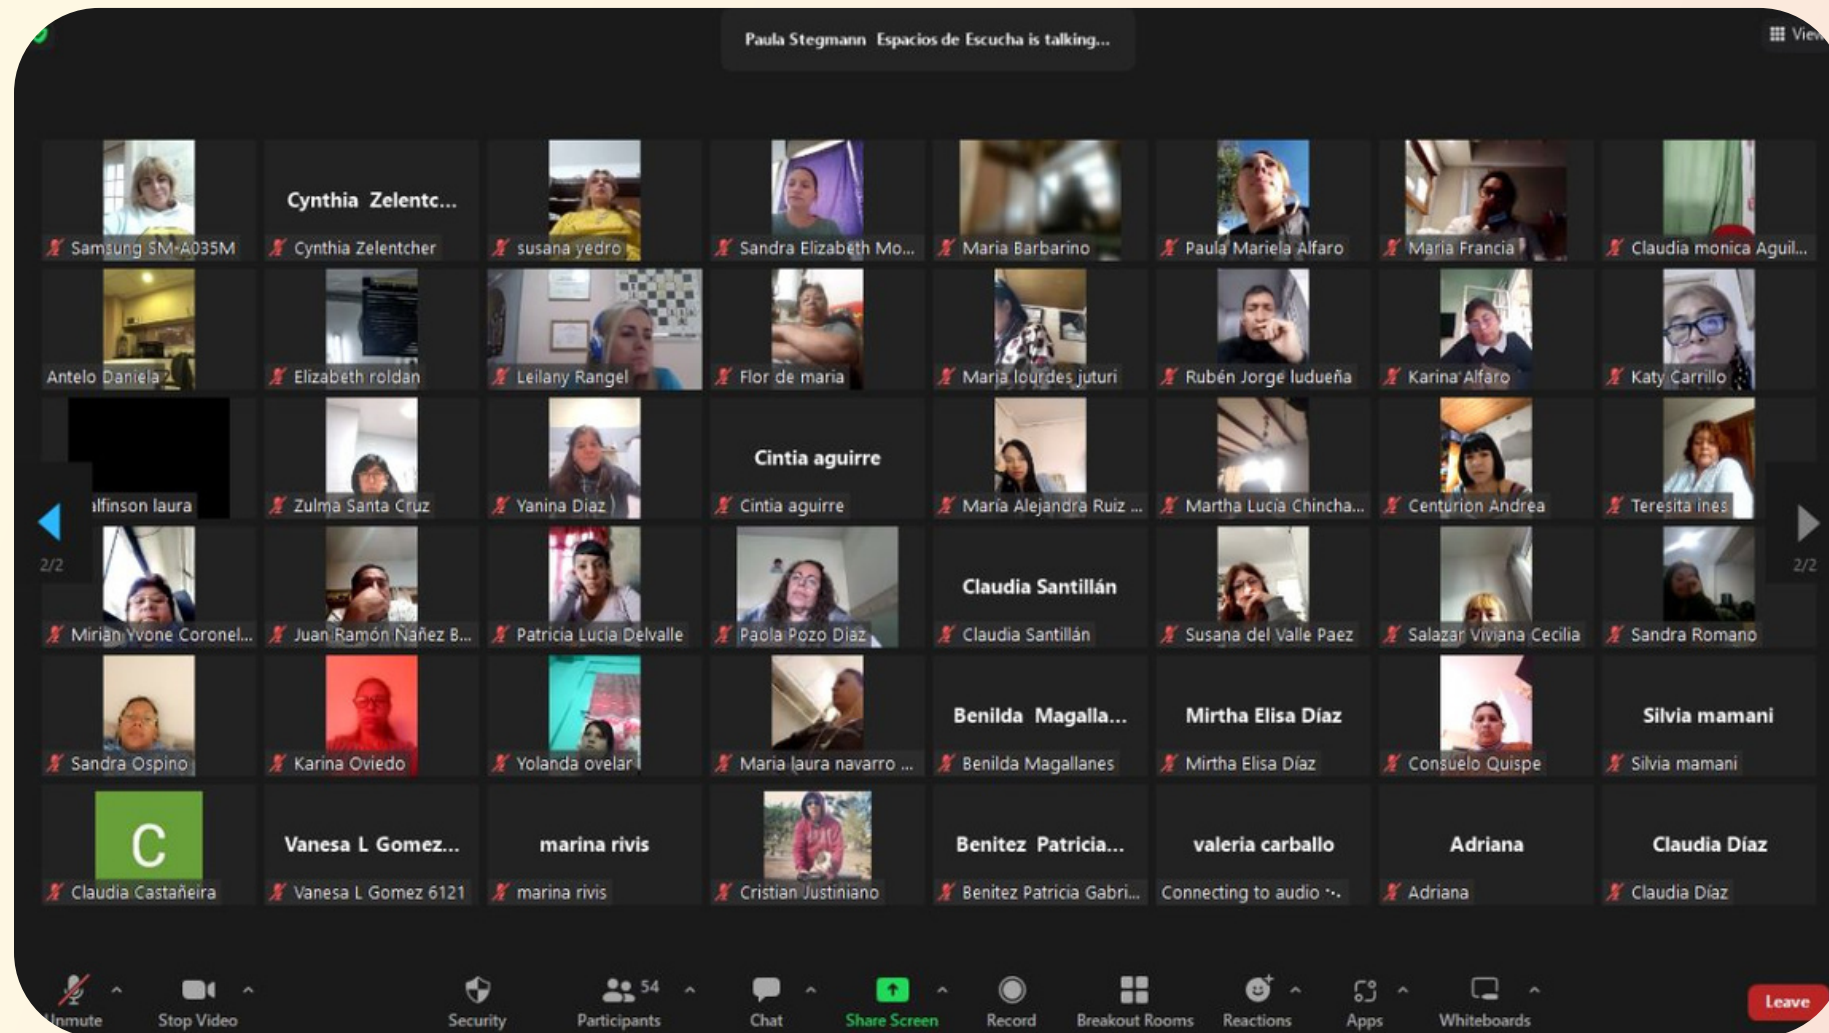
Paula Stegmann Espacios de Escucha is talking...

View

Samsung SM-A035M
Cynthia Zelentc...
Cynthia Zelentcher
susana yedro
Sandra Elizabeth Mo...
Maria Barbarino
Paula Mariela Alfaro
Maria Francia
Claudia monica Aguil...

Antelo Daniela
Elizabeth roldan
Leilany Rangel
Flor de maria
Maria lourdes juturi
Rubén Jorge ludueña
Karina Alfaro
Katy Carrillo

alfinson laura
Zulma Santa Cruz
Yanina Diaz
Cintia aguirre
Cintia aguirre
Maria Alejandra Ruiz ...
Martha Lucia Chincha...
Centurion Andrea
Teresita ines

2/2
2/2

Mirian Yvone Coronel...
Juan Ramón Nañez B...
Patricia Lucia Delvalle
Paola Pozo Diaz
Claudia Santillán
Claudia Santillán
Susana del Valle Paez
Salazar Viviana Cecilia
Sandra Romano

Sandra Ospino
Karina Oviedo
Yolanda ovelar
Maria laura navarro ...
Benilda Magalla...
Benilda Magallanes
Mirtha Elisa Díaz
Mirtha Elisa Díaz
Consuelo Quispe
Silvia mamani
Silvia mamani

C
Claudia Castañeira
Vanesa L Gomez...
Vanesa L Gomez 6121
marina rivis
marina rivis
Cristian Justiniano
Benitez Patricia...
Benitez Patricia Gabri...
valeria carballo
Connecting to audio ...
Adriana
Adriana
Claudia Díaz
Claudia Díaz

Unmute
Stop Video
Security
54
Participants
Chat
Share Screen
Record
Breakout Rooms
Reactions
Apps
Whiteboards
Leave